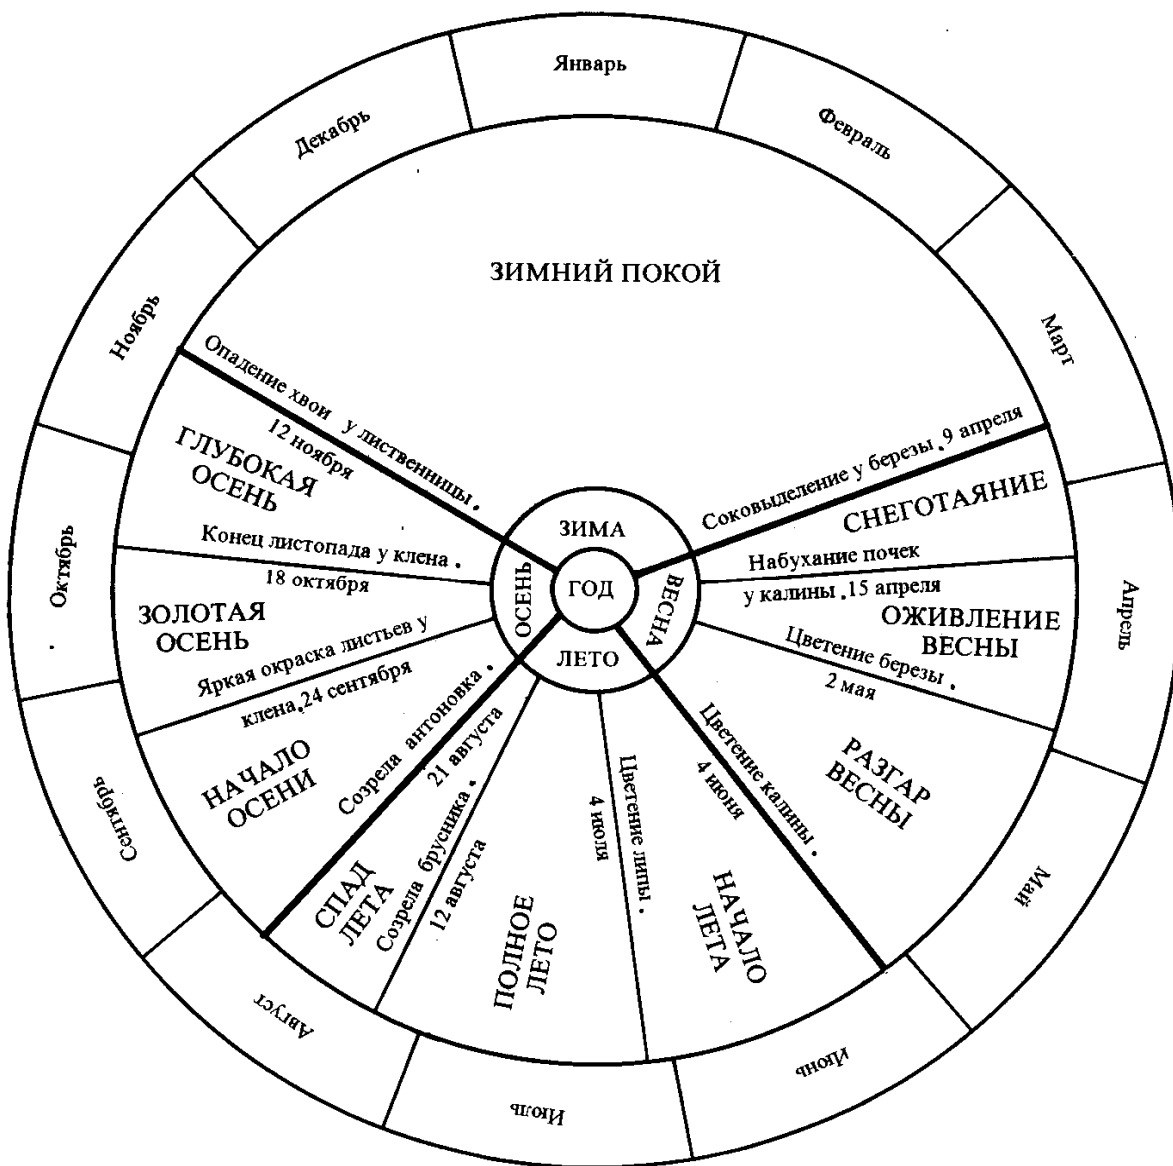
Январь
Февраль
Март
Апрель
Май
Июнь
Июль
Август
Сентябрь
Октябрь
Ноябрь
Декабрь

ЗИМНИЙ ПОКОЙ

Соковыделение у березы .9 апреля
СНЕГОТАЯНИЕ
Набухание почек у калины .15 апреля
ОЖИВЛЕНИЕ ВЕСНЫ
Цветение березы . 2 мая
РАЗГАР ВЕСНЫ
Цветение калины . 4 июня
НАЧАЛО ЛЕТА
Цветение липы . 4 июля
ПОЛНОЕ ЛЕТО
Созрела брусника . 12 августа
СПАД ЛЕТА
Созрела антоновка . 21 августа
НАЧАЛО ОСЕНИ
Яркая окраска листьев у клена.24 сентября
ЗОЛОТАЯ ОСЕНЬ
Конец листопада у клена . 18 октября
ГЛУБОКАЯ ОСЕНЬ
Опадение хвои у лиственницы . 12 ноября

ЗИМА
ВЕСНА
ЛЕТО
ОСЕНЬ
ГОД